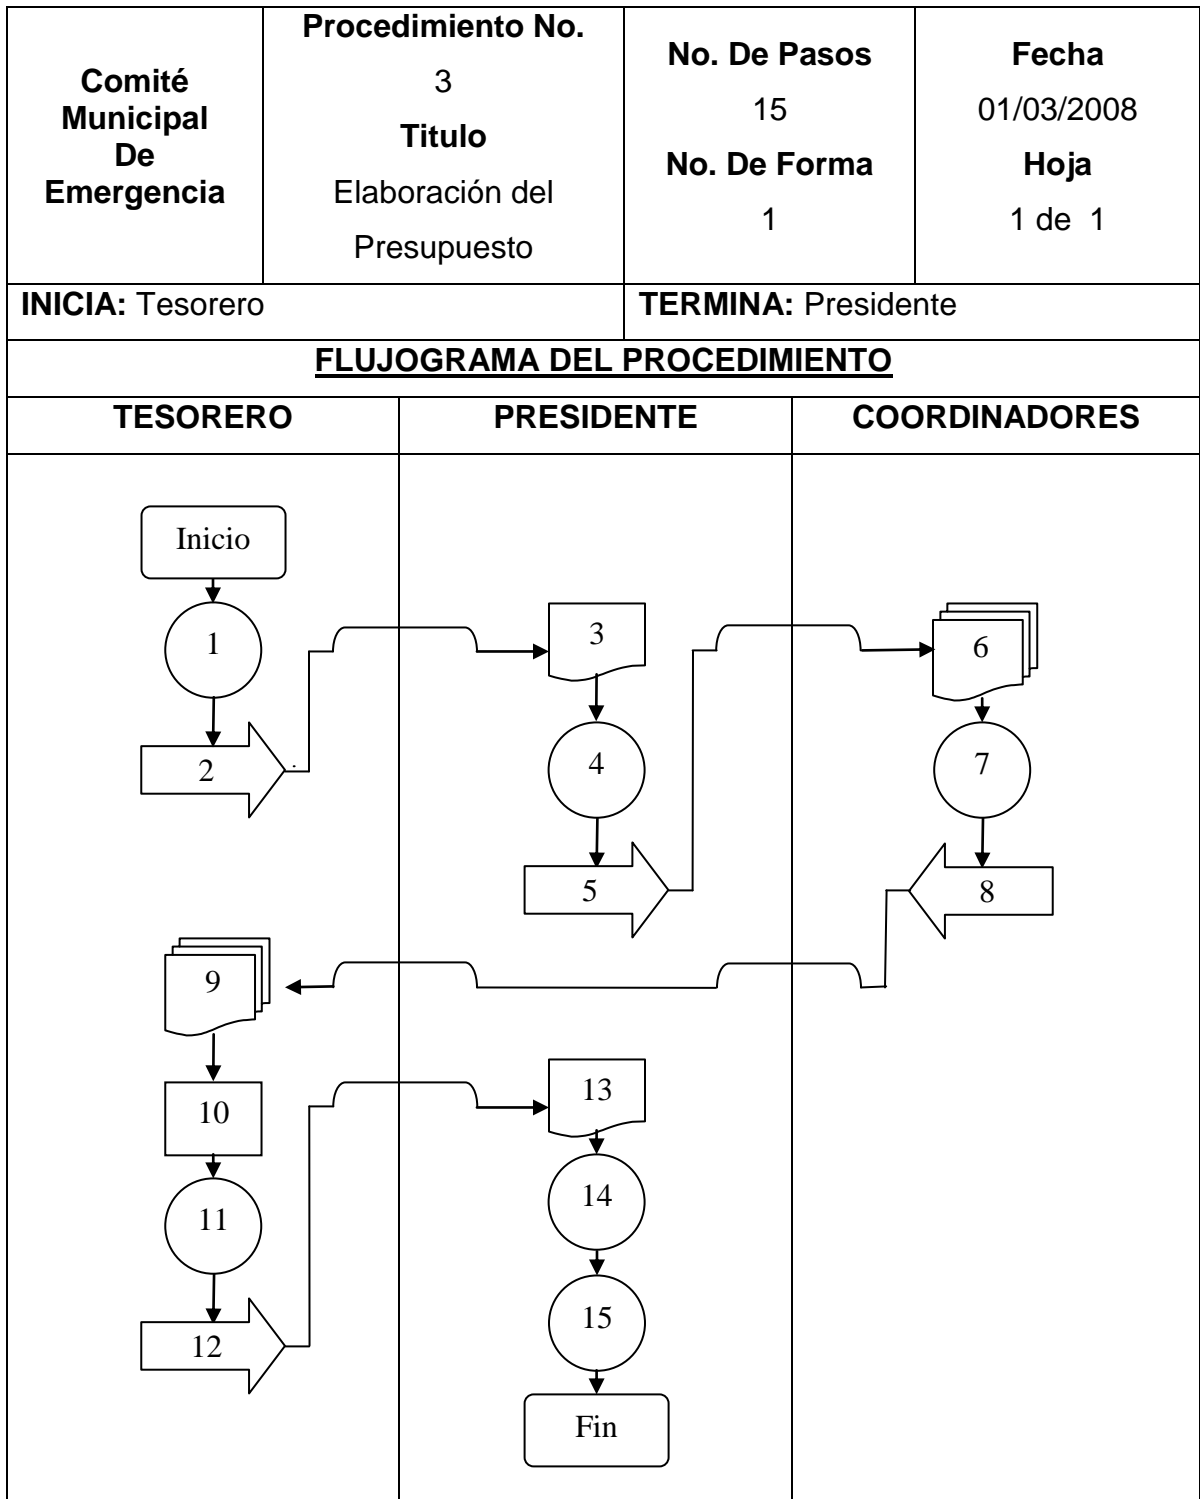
| Comité Municipal De Emergencia | Procedimiento No. 3 Titulo Elaboración del Presupuesto | No. De Pasos 15 No. De Forma 1 | Fecha 01/03/2008 Hoja 1 de 1 |
|---|---|---|---|
| **INICIA:** Tesorero | | **TERMINA:** Presidente | |

FLUJOGRAMA DEL PROCEDIMIENTO

| TESORERO | PRESIDENTE | COORDINADORES |
|---|---|---|

Inicio
1
2
3
4
5
6
7
8
9
10
11
12
13
14
15
Fin